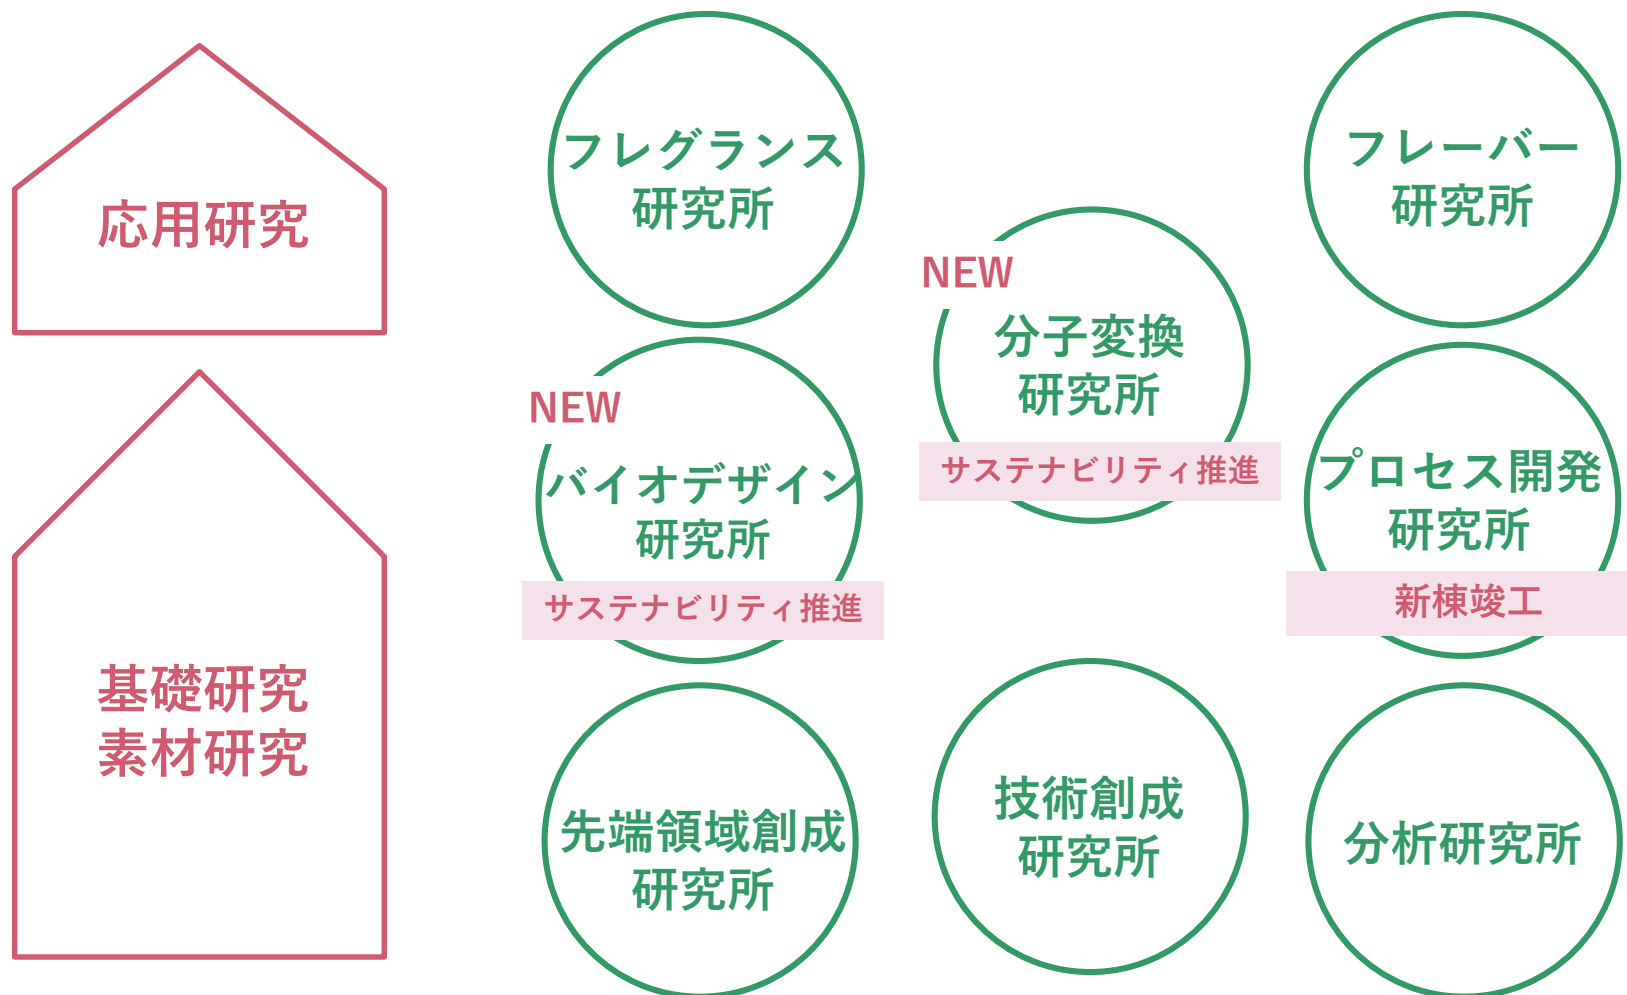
応用研究

基礎研究
素材研究

フレグランス
研究所

NEW
分子変換
研究所
サステナビリティ推進

フレーバー
研究所

NEW
バイオデザイン
研究所
サステナビリティ推進

プロセス開発
研究所
新棟竣工

先端領域創成
研究所

技術創成
研究所

分析研究所